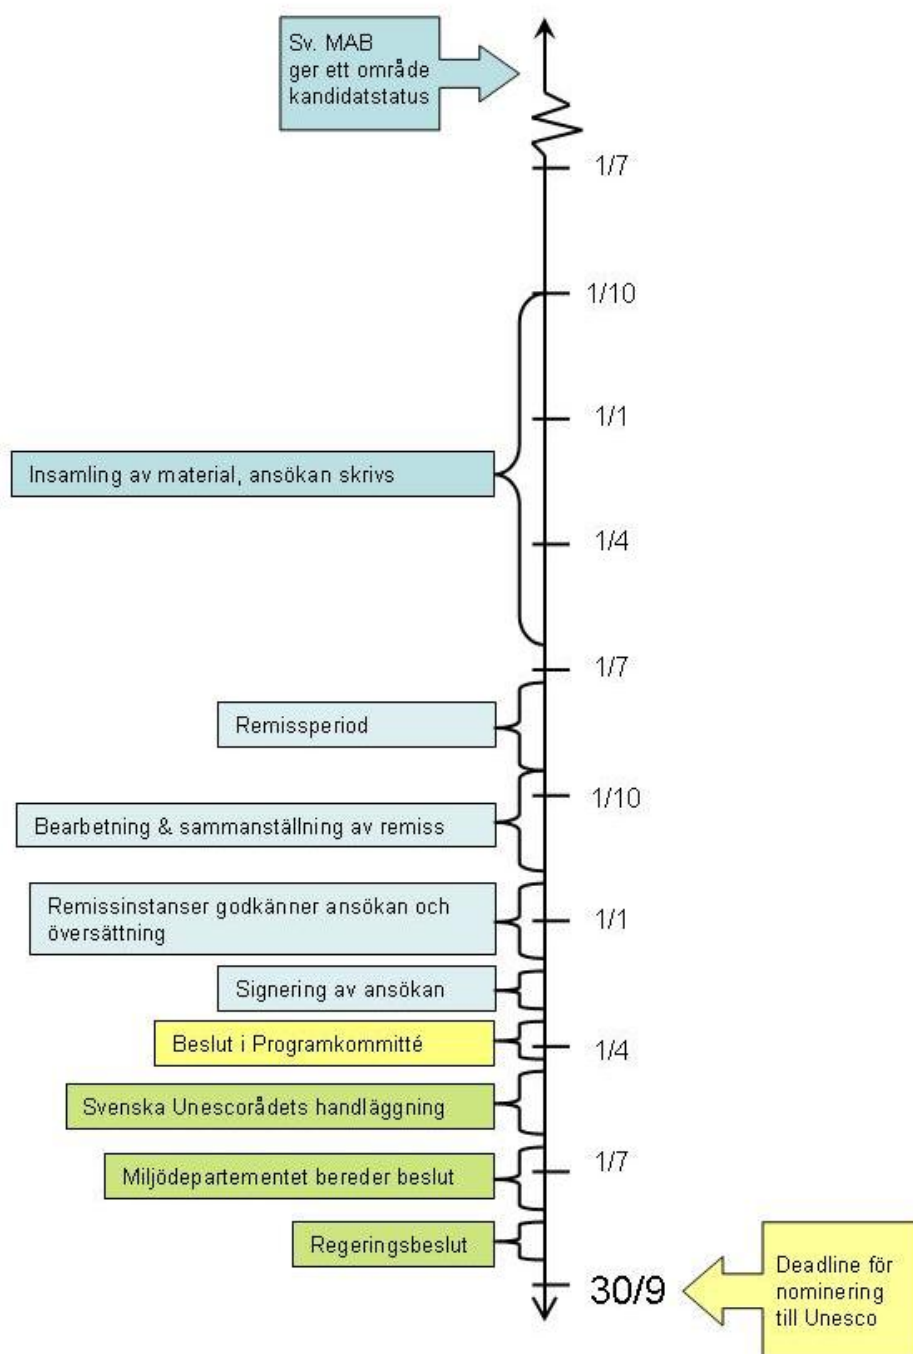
Sv. MAB ger ett område kandidatstatus

1/7

1/10

1/1

Insamling av material, ansökan skrivs

1/4

1/7

Remissperiod

1/10

Bearbetning & sammanställning av remiss

Remissinstanser godkänner ansökan och översättning

1/1

Signering av ansökan

Beslut i Programkommitté

1/4

Svenska Unescorådets handläggning

1/7

Miljödepartementet bereder beslut

Regeringsbeslut

30/9

Deadline för nominering till Unesco